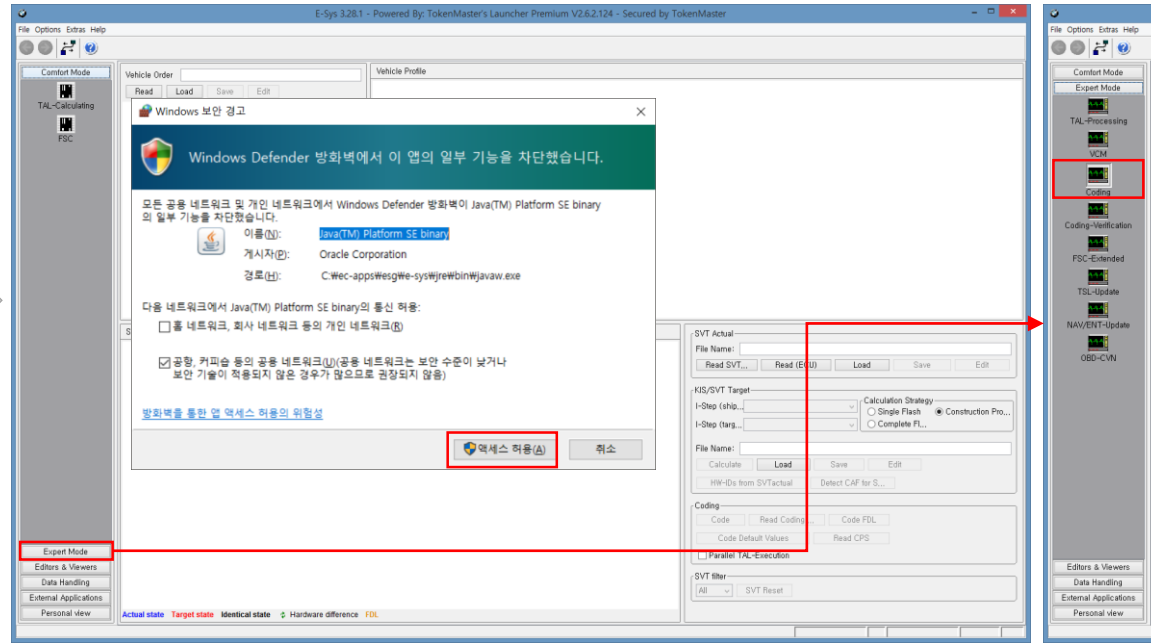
E-Sys 3.28.1 - Powered By: TokenMaster's Launcher Premium V2.6.2.124 - Secured by TokenMaster

File Options Extras Help

Comfort Mode
TAL-Calculating
FSC

Vehicle Order
Read Load Save Edit

Vehicle Profile

Windows 보안 경고

Windows Defender 방화벽에서 이 앱의 일부 기능을 차단했습니다.

모든 공용 네트워크 및 개인 네트워크에서 Windows Defender 방화벽이 Java(TM) Platform SE binary의 일부 기능을 차단했습니다.

이름(N): Java(TM) Platform SE binary
게시자(P): Oracle Corporation
경로(H): C:₩ec-apps₩esg₩e-sys₩jre₩bin₩javaw.exe

다음 네트워크에서 Java(TM) Platform SE binary의 통신 허용:
홈 네트워크, 회사 네트워크 등의 개인 네트워크(R)
공항, 커피숍 등의 공용 네트워크(U)(공용 네트워크는 보안 수준이 낮거나 보안 기술이 적용되지 않은 경우가 많으므로 권장되지 않음)

방화벽을 통한 앱 액세스 허용의 위험성

액세스 허용(A) 취소

SVT Actual
File Name:
Read SVT... Read (ECU) Load Save Edit

KIS/SVT Target
I-Step (ship...
I-Step (targ...
Calculation Strategy
Single Flash Construction Pro...
Complete Fl...
File Name:
Calculate Load Save Edit
HW-IDs from SVTactual Detect CAF for S...

Coding
Code Read Coding... Code FDL
Code Default Values Read CPS
Parallel TAL-Execution

SVT filter
All SVT Reset

Expert Mode
Editors & Viewers
Data Handling
External Applications
Personal view

Actual state Target state Identical state Hardware difference FDL

File Options Extras Help
Comfort Mode
Expert Mode
TAL-Processing
VCM
Coding
Coding-Verification
FSC-Extended
TSL-Update
NAV/ENT-Update
OBD-CVN
Editors & Viewers
Data Handling
External Applications
Personal view